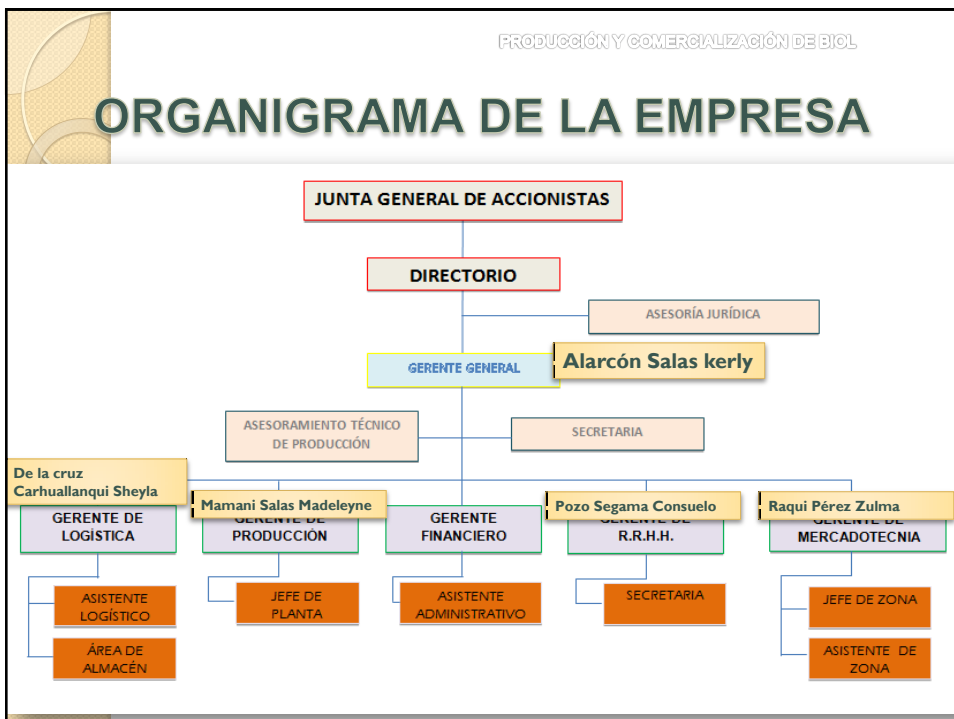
PRODUCCIÓN Y COMERCIALIZACIÓN DE BIOL

ORGANIGRAMA DE LA EMPRESA

JUNTA GENERAL DE ACCIONISTAS

DIRECTORIO

ASESORÍA JURÍDICA

GERENTE GENERAL

Alarcón Salas kerly

ASESORAMIENTO TÉCNICO DE PRODUCCIÓN

SECRETARIA

De la cruz Carhuallanqui Sheyla

Mamani Salas Madeleyne

Pozo Segama Consuelo

Raqui Pérez Zulma

GERENTE DE LOGÍSTICA

GERENTE DE PRODUCCIÓN

GERENTE FINANCIERO

GERENTE DE R.R.H.H.

GERENTE DE MERCADOTECNIA

ASISTENTE LOGÍSTICO

ÁREA DE ALMACÉN

JEFE DE PLANTA

ASISTENTE ADMINISTRATIVO

SECRETARIA

JEFE DE ZONA

ASISTENTE DE ZONA